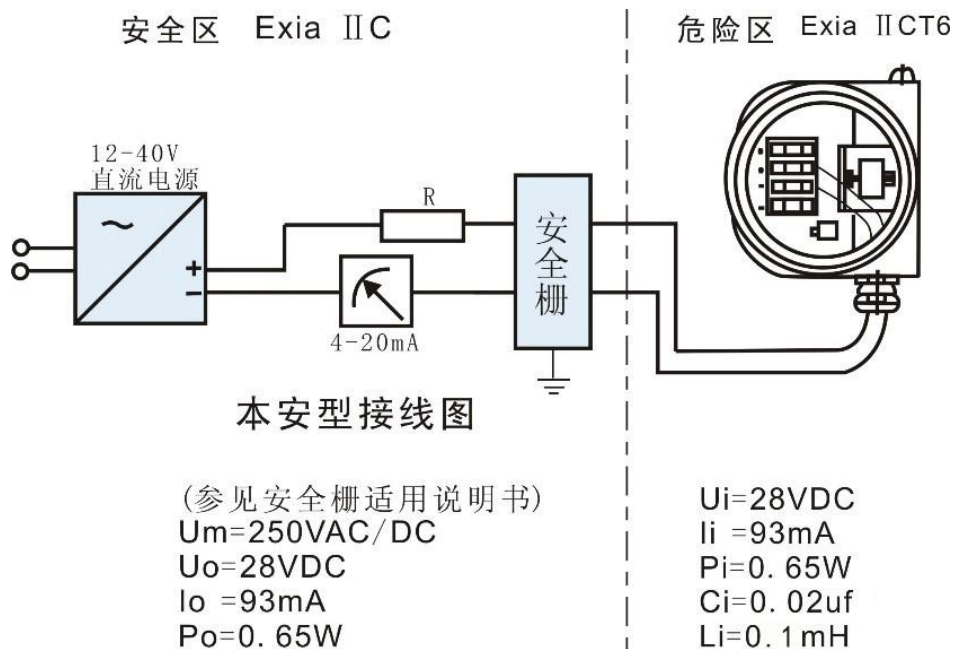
安全区 Exia ⅡC

危险区 Exia ⅡCT6

12-40V
直流电源

~

+
−

R

4-20mA

安
全
栅

本安型接线图

(参见安全栅适用说明书)
Um=250VAC/DC
Uo=28VDC
Io =93mA
Po=0. 65W

Ui=28VDC
Ii =93mA
Pi=0. 65W
Ci=0. 02uf
Li=0. 1mH